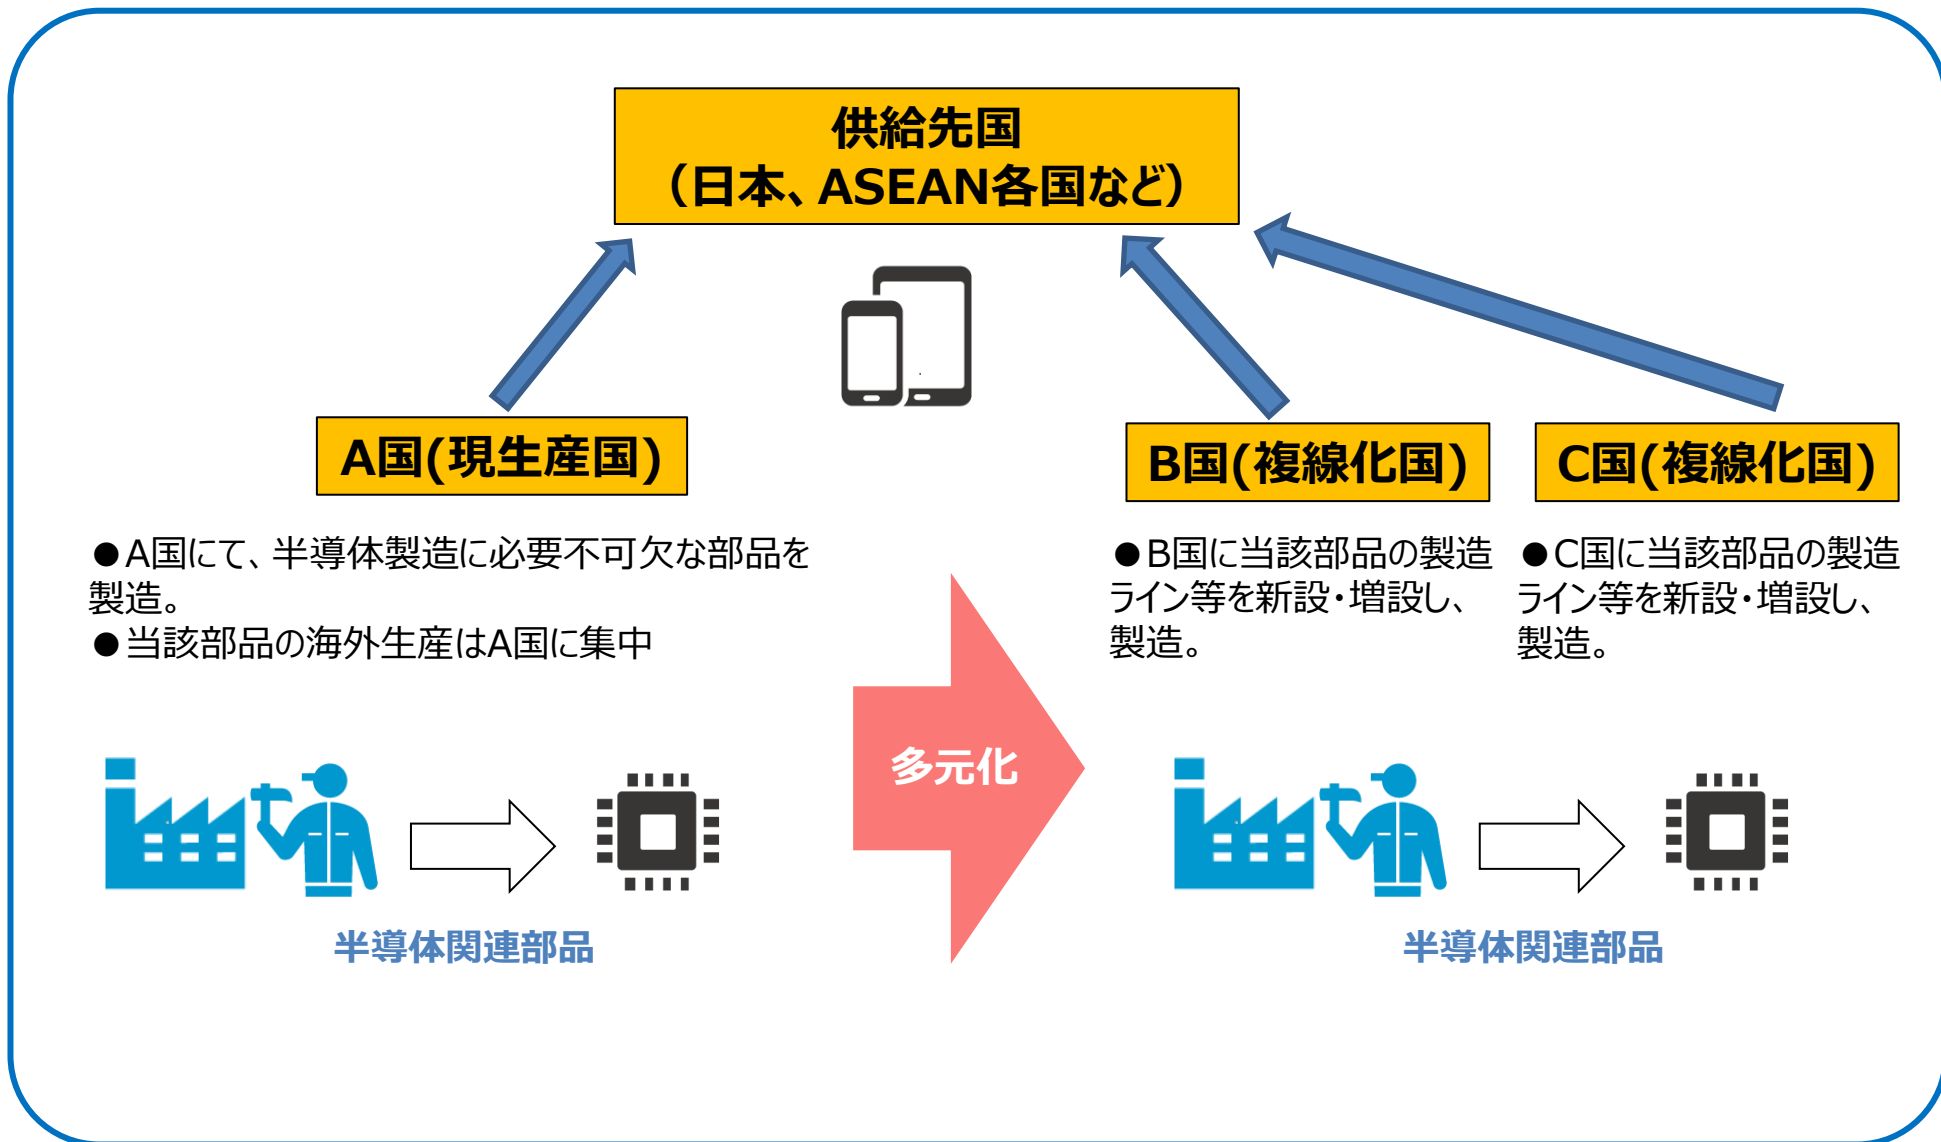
供給先国
（日本、ASEAN各国など）

A国(現生産国)

B国(複線化国)

C国(複線化国)

●A国にて、半導体製造に必要不可欠な部品を製造。
●当該部品の海外生産はA国に集中

●B国に当該部品の製造ライン等を新設・増設し、製造。

●C国に当該部品の製造ライン等を新設・増設し、製造。

多元化

半導体関連部品

半導体関連部品